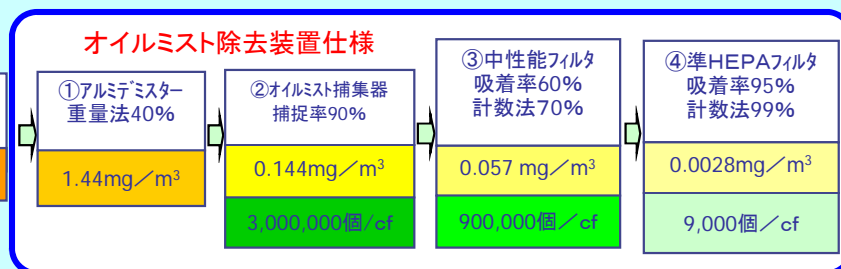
オイルミスト除去装置仕様

①アルミデミスター
重量法40%

1.44mg／m$^3$

②オイルミスト捕集器
捕捉率90%

0.144mg／m$^3$

3,000,000個/cf

③中性能フィルタ
吸着率60%
計数法70%

0.057 mg／m$^3$

900,000個／cf

④準HEPAフィルタ
吸着率95%
計数法99%

0.0028mg／m$^3$

9,000個／cf